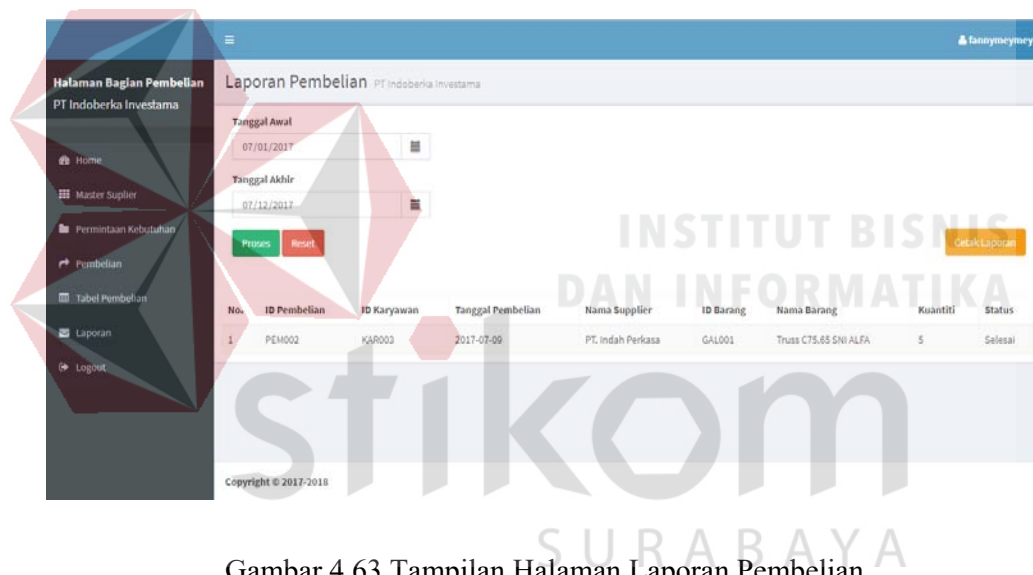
≡ fannymeymey

Halaman Bagian Pembelian
PT Indoberka Investama

Home
Master Suplier
Permintaan Kebutuhan
Pembelian
Tabel Pembelian
Laporan
Logout

Laporan Pembelian PT Indoberka Investama

Tanggal Awal
07/01/2017

Tanggal Akhir
07/12/2017

Proses Reset

Cetak Laporan

| No. | ID Pembelian | ID Karyawan | Tanggal Pembelian | Nama Supplier | ID Barang | Nama Barang | Kuantiti | Status |
|---|---|---|---|---|---|---|---|---|
| 1 | PEM002 | KAR003 | 2017-07-09 | PT. Indah Perkasa | GAL001 | Truss C75.65 SNI ALFA | 5 | Selesai |

Copyright © 2017-2018

INSTITUT BISNIS
DAN INFORMATIKA
stikom
SURABAYA

Gambar 4.63 Tampilan Halaman Laporan Pembelian